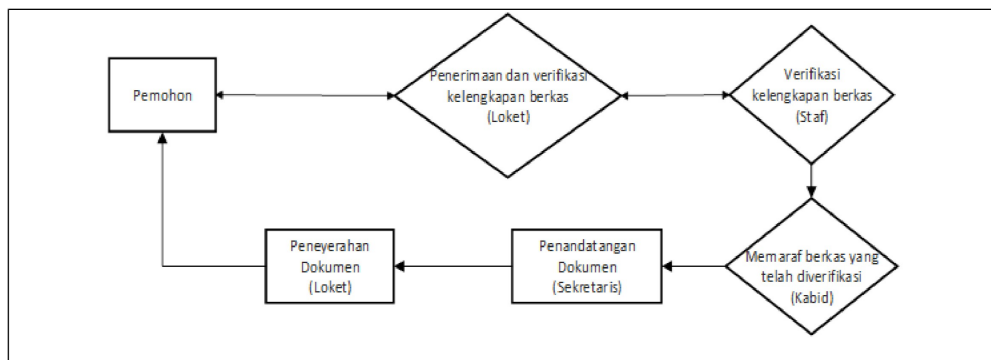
Pemohon

Penerimaan dan verifikasi kelengkapan berkas (Loket)

Verifikasi kelengkapan berkas (Staf)

Memaraf berkas yang telah diverifikasi (Kabid)

Penandatangan Dokumen (Sekretaris)

Peneyerahan Dokumen (Loket)